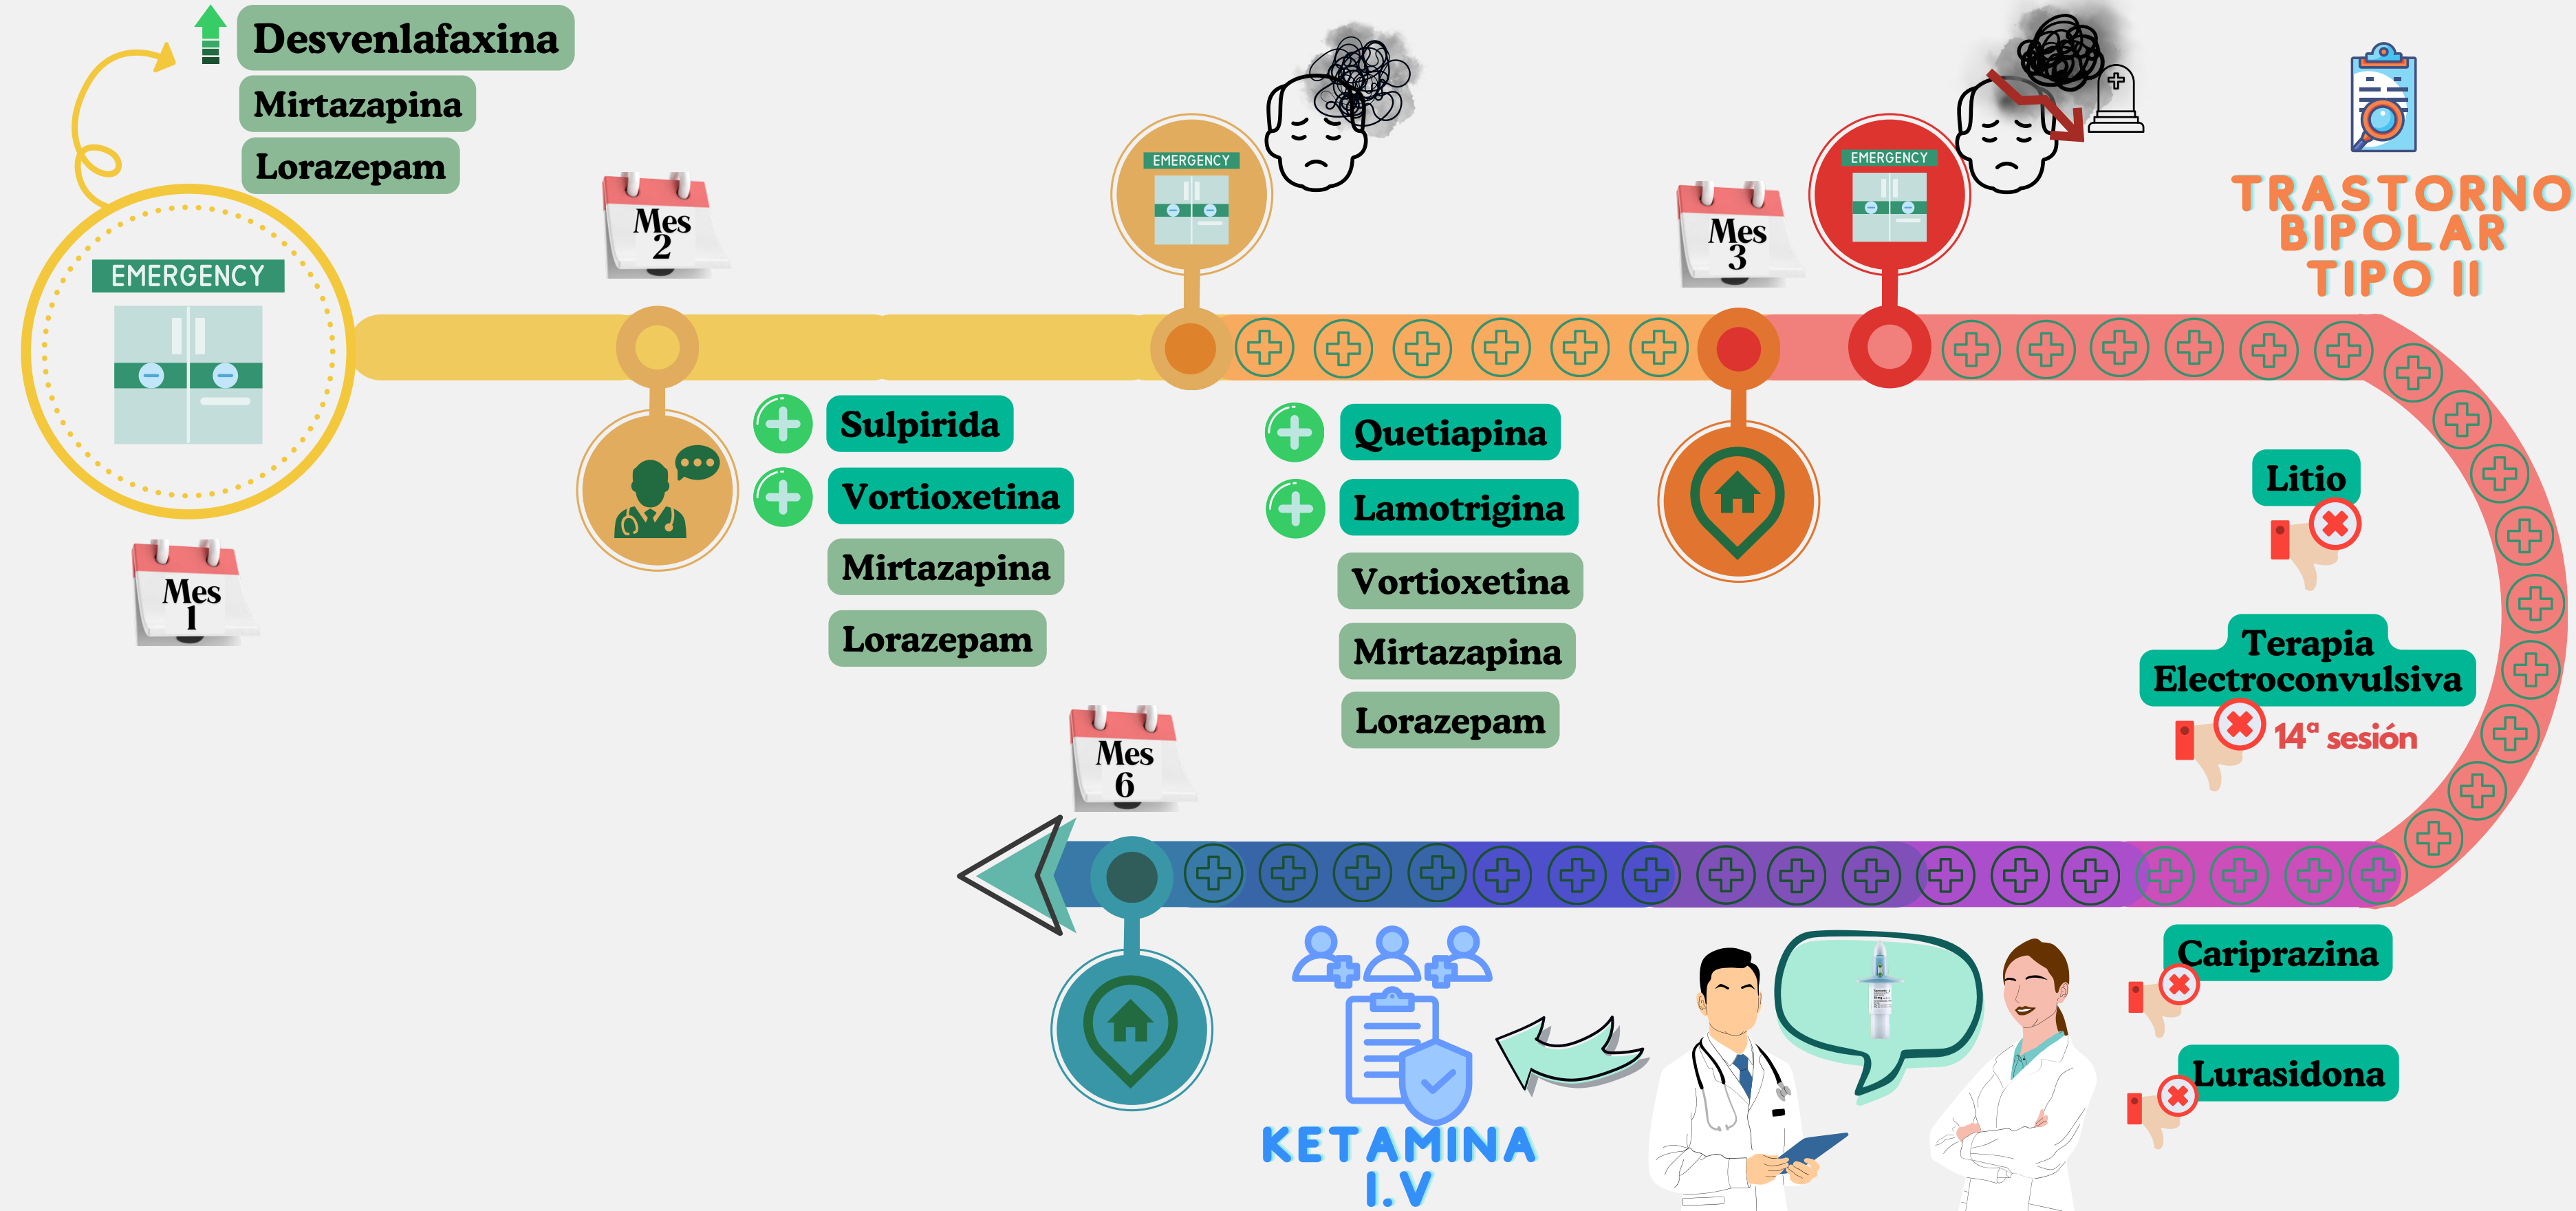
Desvenlafaxina
Mirtazapina
Lorazepam

EMERGENCY

Mes 1

Mes 2

Sulpirida
Vortioxetina
Mirtazapina
Lorazepam

EMERGENCY

Quetiapina
Lamotrigina
Vortioxetina
Mirtazapina
Lorazepam

Mes 3

EMERGENCY

TRASTORNO BIPOLAR TIPO II

Litio

Terapia Electroconvulsiva
14ª sesión

Mes 6

KETAMINA I.V

Cariprazina

Lurasidona